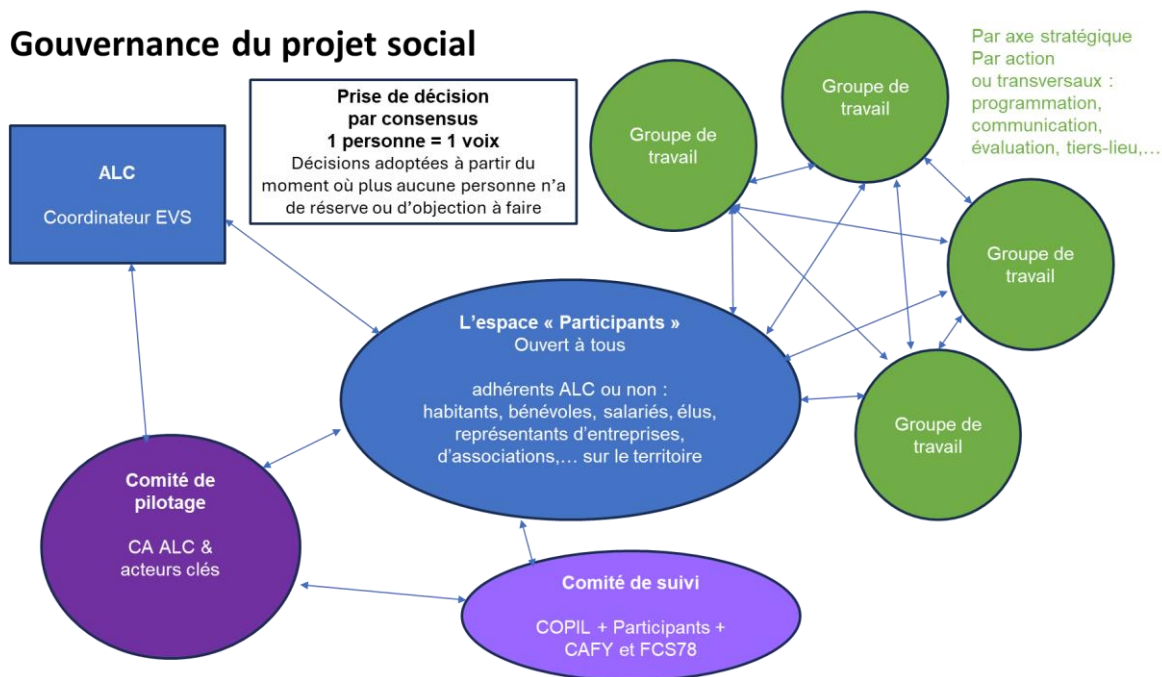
Gouvernance du projet social

Prise de décision
par consensus
1 personne = 1 voix
Décisions adoptées à partir du moment où plus aucune personne n'a de réserve ou d'objection à faire

ALC
Coordinateur EVS

Groupe de travail

Groupe de travail

Par axe stratégique
Par action
ou transversaux :
programmation,
communication,
évaluation, tiers-lieu,…

Groupe de travail

Groupe de travail

L'espace « Participants »
Ouvert à tous

adhérents ALC ou non :
habitants, bénévoles, salariés, élus, représentants d'entreprises, d'associations,… sur le territoire

Comité de pilotage

CA ALC & acteurs clés

Comité de suivi

COPIL + Participants + CAFY et FCS78